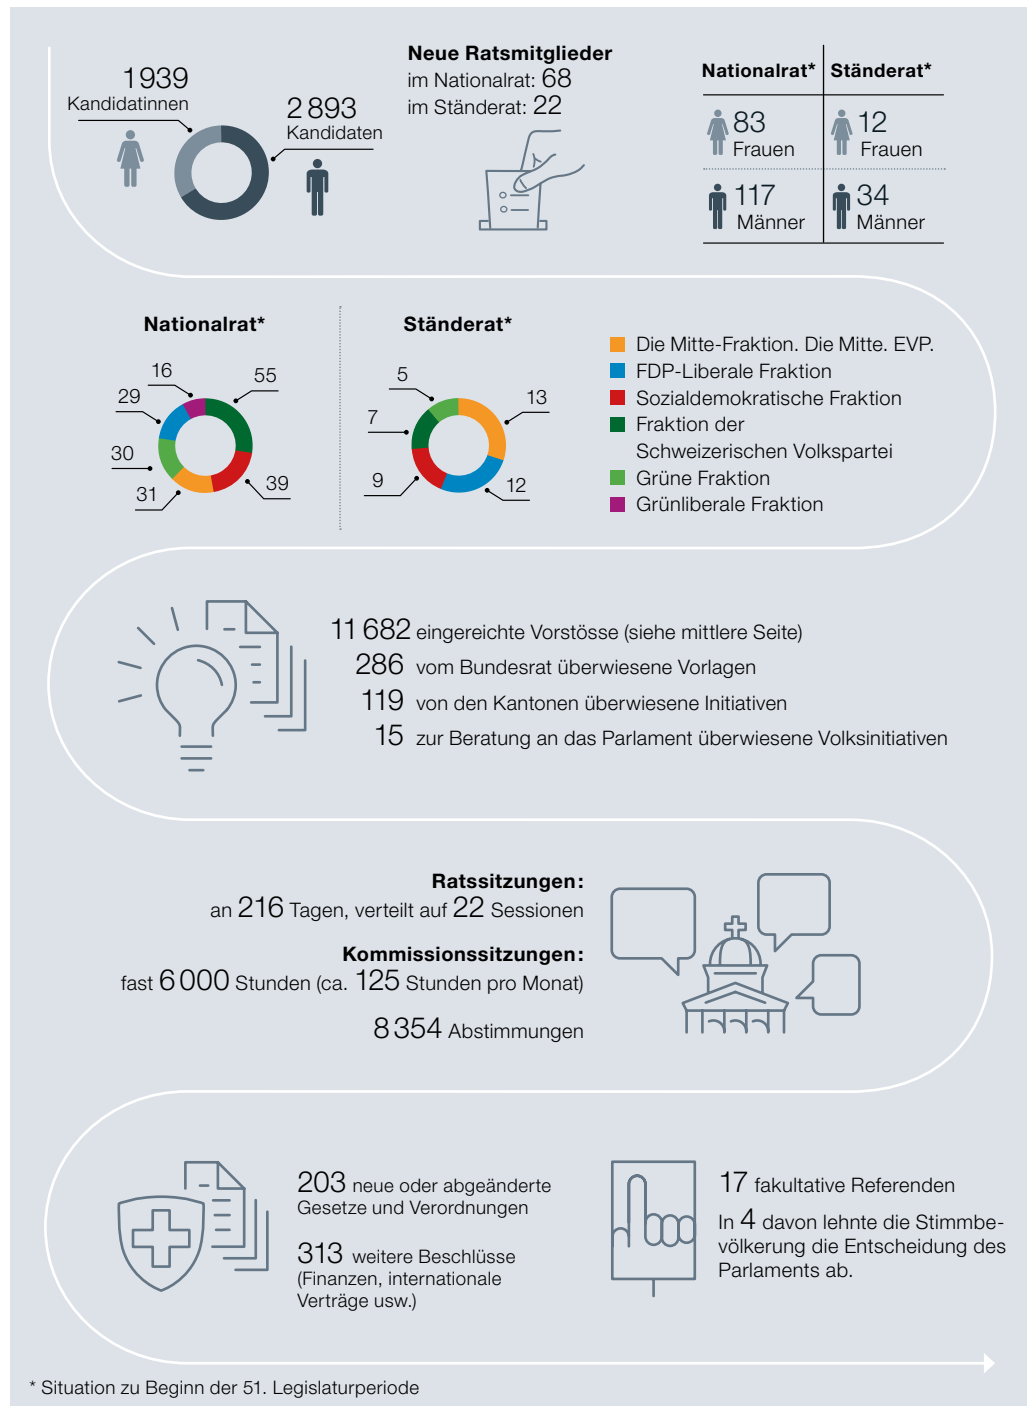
1939
Kandidatinnen

2 893
Kandidaten

**Neue Ratsmitglieder**
im Nationalrat: 68
im Ständerat: 22

| Nationalrat* | Ständerat* |
|---|---|
| 83 Frauen | 12 Frauen |
| 117 Männer | 34 Männer |

Nationalrat*

16
55
29
30
31
39

Ständerat*

5
13
7
9
12

Die Mitte-Fraktion. Die Mitte. EVP.
FDP-Liberale Fraktion
Sozialdemokratische Fraktion
Fraktion der Schweizerischen Volkspartei
Grüne Fraktion
Grünliberale Fraktion

11 682 eingereichte Vorstösse (siehe mittlere Seite)
286 vom Bundesrat überwiesene Vorlagen
119 von den Kantonen überwiesene Initiativen
15 zur Beratung an das Parlament überwiesene Volksinitiativen

**Ratssitzungen:**
an 216 Tagen, verteilt auf 22 Sessionen

**Kommissionssitzungen:**
fast 6 000 Stunden (ca. 125 Stunden pro Monat)

8 354 Abstimmungen

203 neue oder abgeänderte Gesetze und Verordnungen

313 weitere Beschlüsse (Finanzen, internationale Verträge usw.)

17 fakultative Referenden

In 4 davon lehnte die Stimmbevölkerung die Entscheidung des Parlaments ab.

* Situation zu Beginn der 51. Legislaturperiode